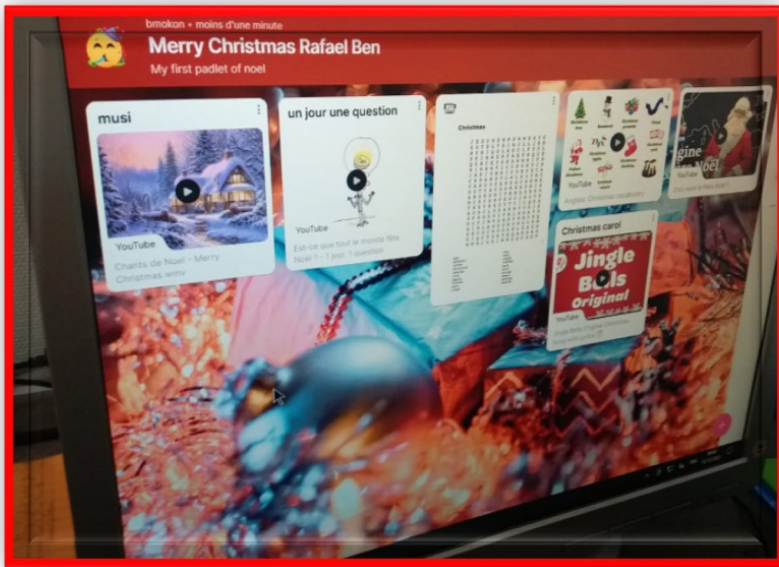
bmokon • moins d'une minute

Merry Christmas Rafael Ben

My first padlet of noel

musi

YouTube

Chants de Noel - Merry Christmas.wmv

un jour une question

YouTube

Est-ce que tout le monde fête Noël ? - 1 jour, 1 question

Christmas

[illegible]

YouTube

Anglais: Christmas vocabulary

gine Noël

YouTube

Christmas carol

Jingle Bells Original

YouTube

Jingle Bells Original Christmas Song with Lyrics